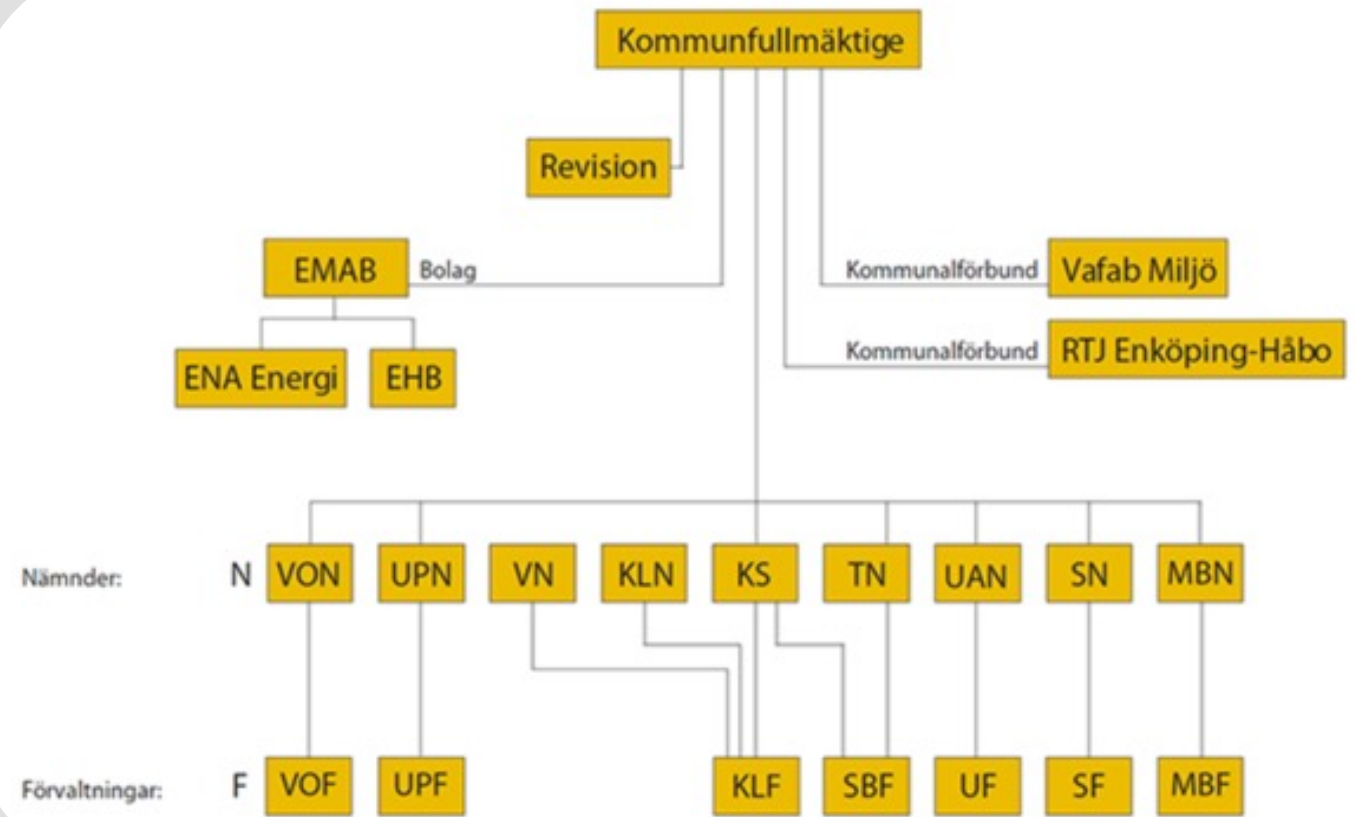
Kommunfullmäktige

Revision

EMAB Bolag

ENA Energi EHB

Kommunalförbund Vafab Miljö

Kommunalförbund RTJ Enköping-Håbo

Nämnder: N VON UPN VN KLN KS TN UAN SN MBN

Förvaltningar: F VOF UPF KLF SBF UF SF MBF